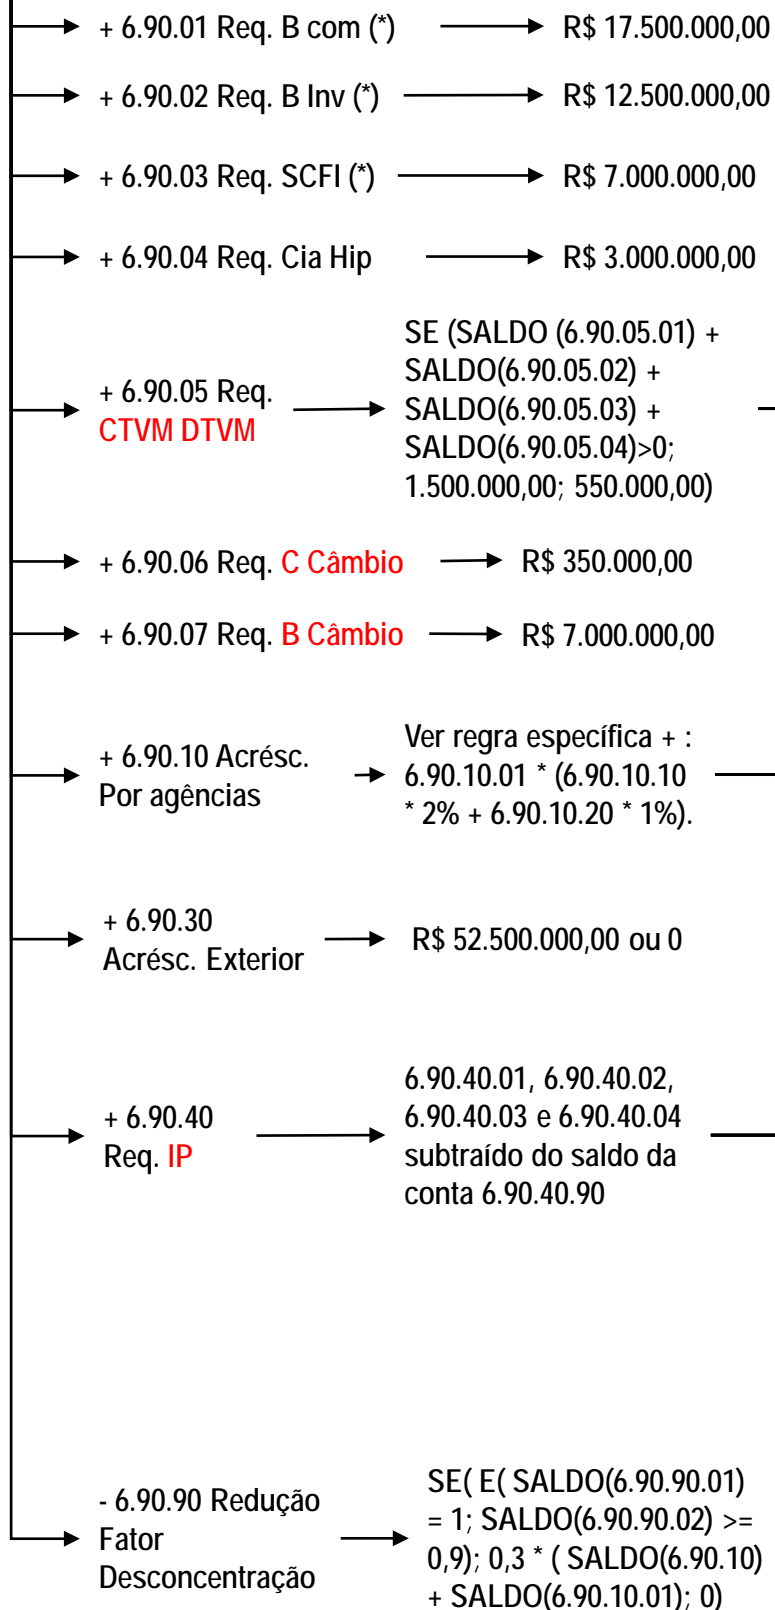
+ 6.90.01 Req. B com (*) R$ 17.500.000,00

+ 6.90.02 Req. B Inv (*) R$ 12.500.000,00

+ 6.90.03 Req. SCFI (*) R$ 7.000.000,00

+ 6.90.04 Req. Cia Hip R$ 3.000.000,00

+ 6.90.05 Req. CTVM DTVM

SE (SALDO (6.90.05.01) + SALDO(6.90.05.02) + SALDO(6.90.05.03) + SALDO(6.90.05.04)>0; 1.500.000,00; 550.000,00)

+ 6.90.06 Req. C Câmbio R$ 350.000,00

+ 6.90.07 Req. B Câmbio R$ 7.000.000,00

+ 6.90.10 Acrésc. Por agências

Ver regra específica + : 6.90.10.01 * (6.90.10.10 * 2% + 6.90.10.20 * 1%).

+ 6.90.30 Acrésc. Exterior R$ 52.500.000,00 ou 0

+ 6.90.40 Req. IP

6.90.40.01, 6.90.40.02, 6.90.40.03 e 6.90.40.04 subtraído do saldo da conta 6.90.40.90

- 6.90.90 Redução Fator Desconcentração

SE( E( SALDO(6.90.90.01) = 1; SALDO(6.90.90.02) >= 0,9); 0,3 * ( SALDO(6.90.10) + SALDO(6.90.10.01); 0)